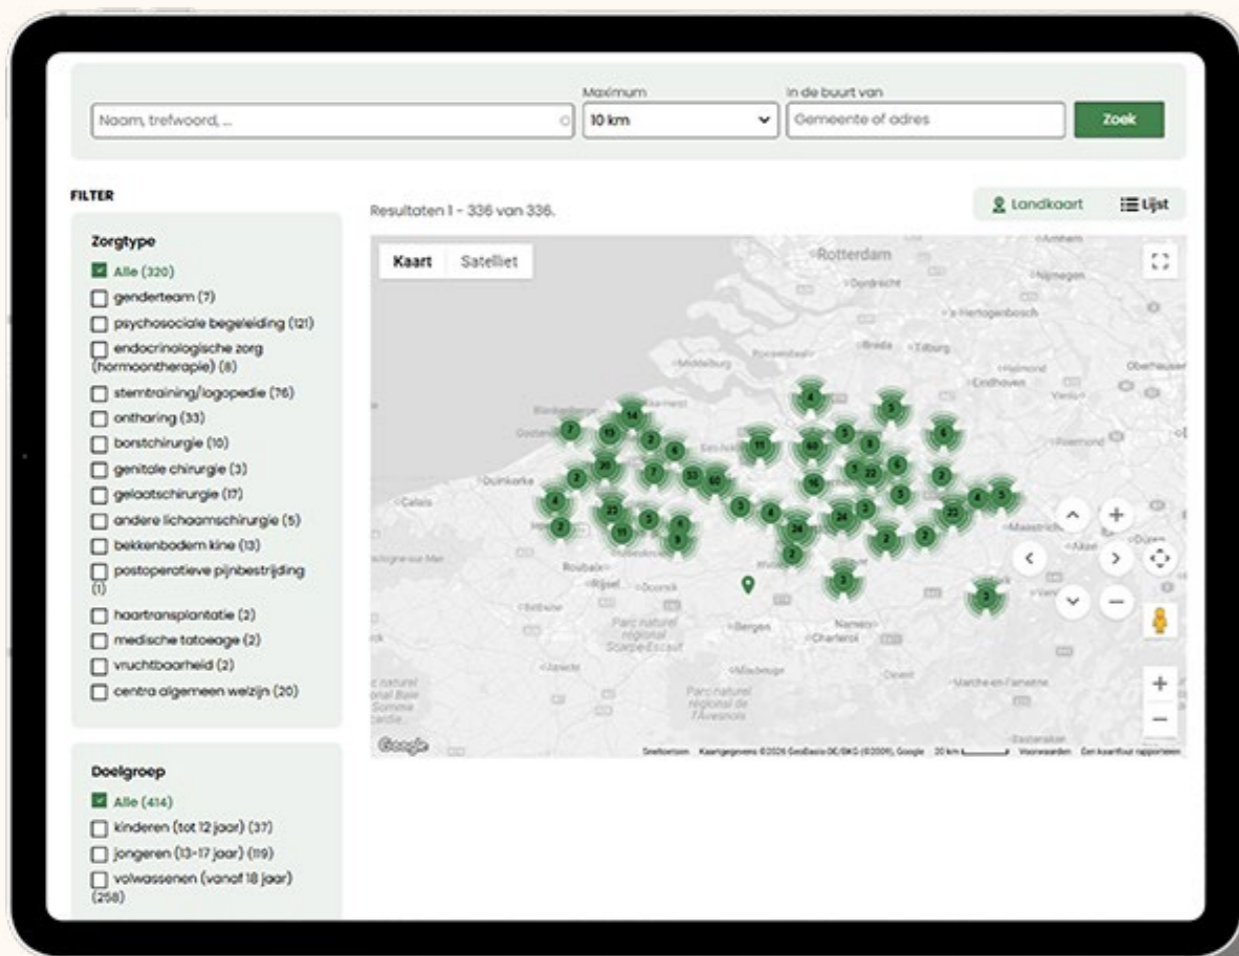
Naam, trefwoord, ...

Maximum
10 km

In de buurt van
Gemeente of adres

Zoek

FILTER

Resultaten 1 - 336 van 336.

Landkaart
Lijst

Zorgtype
Alle (320)
genderteam (7)
psychosociale begeleiding (121)
endocrinologische zorg (hormoontherapie) (8)
stemtraining/logopedie (76)
ontharing (33)
borstchirurgie (10)
genitale chirurgie (3)
gelaatschirurgie (17)
andere lichaamschirurgie (5)
bekkenbodem kine (13)
postoperatieve pijnbestrijding (1)
haartransplantatie (2)
medische tatoeage (2)
vruchtbaarheid (2)
centra algemeen welzijn (20)

Kaart
Satelliet

Rotterdam
Dordrecht
Nijmegen
's-Hertogenbosch
Breda
Tilburg
Roosendaal
Middelburg
Eindhoven
Helmond
Oberhausen
Venlo
Roermond
Blankenberge
Knokke-Heist
Oostende
Duinkerke
Calais
Maastricht
Aken
Düren
Boulogne-sur-Mer
Roubaix
Rijsel
Doornik
Béthune
Parc naturel régional Scarpe-Escaut
Bergen
Namen
Charleroi
Maubeuge
Arras
Dinant
Parc naturel régional de l'Avesnois
Marche-en-Famenne

Google
Sneltoetsen Kaartgegevens ©2026 GeoBasis-DE/BKG (©2009), Google 20 km Voorwaarden Een kaartfout rapporteren

Doelgroep
Alle (414)
kinderen (tot 12 jaar) (37)
jongeren (13-17 jaar) (119)
volwassenen (vanaf 18 jaar) (258)